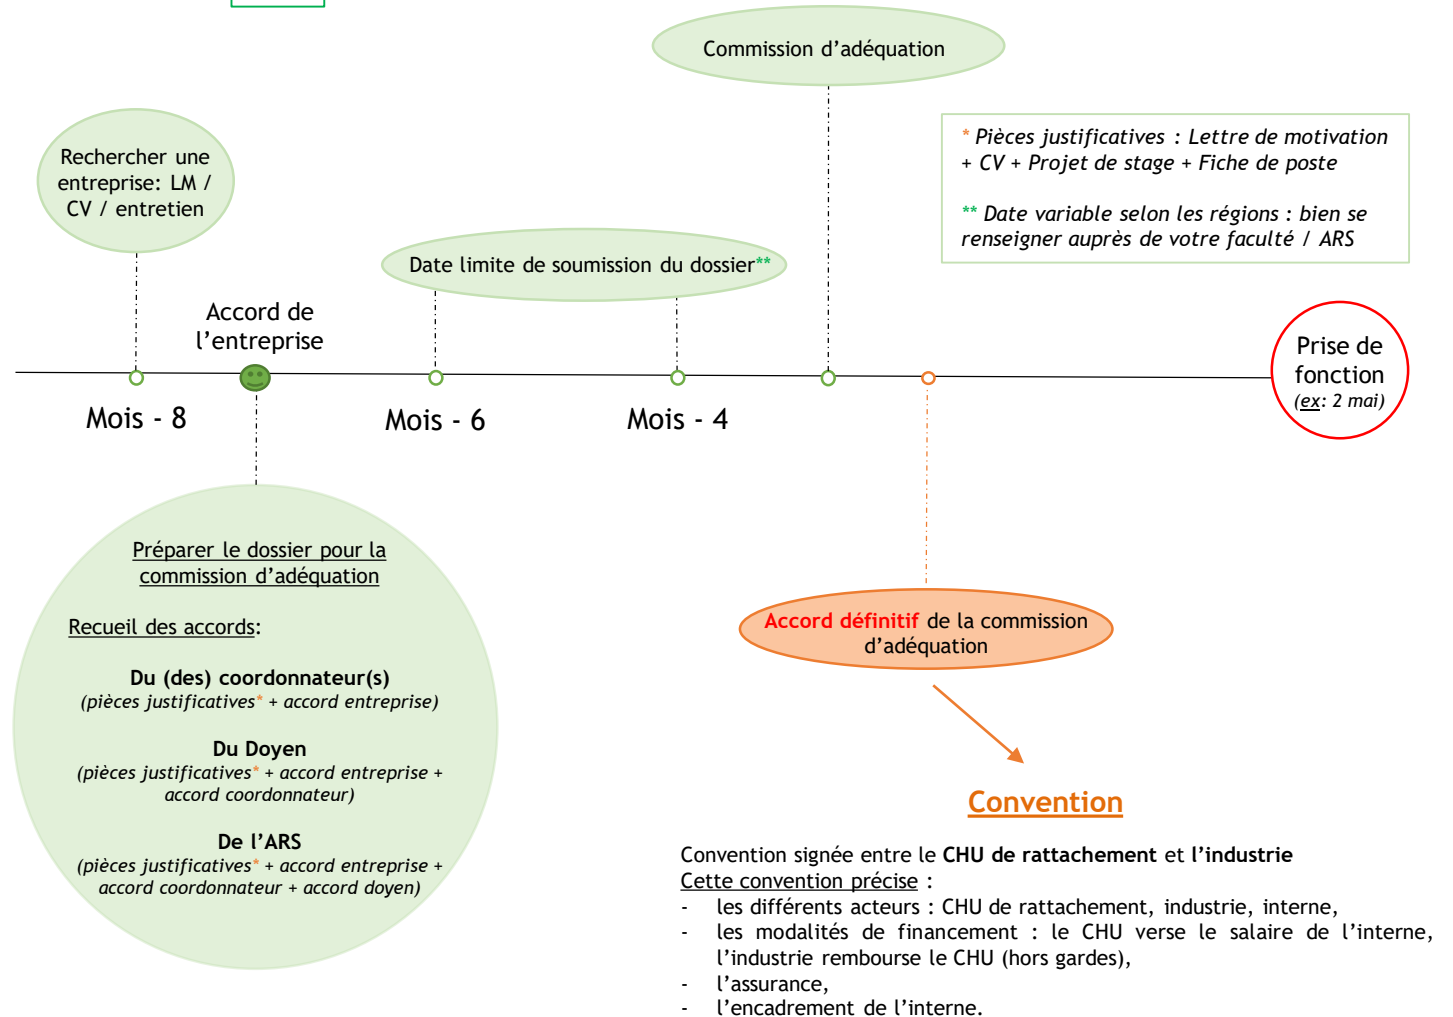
Commission d'adéquation

* Pièces justificatives : Lettre de motivation + CV + Projet de stage + Fiche de poste

** Date variable selon les régions : bien se renseigner auprès de votre faculté / ARS

Rechercher une entreprise: LM / CV / entretien

Date limite de soumission du dossier**

Accord de l'entreprise

Prise de fonction
(ex: 2 mai)

Mois - 8

Mois - 6

Mois - 4

Préparer le dossier pour la commission d'adéquation

Recueil des accords:

Du (des) coordonnateur(s)
(pièces justificatives* + accord entreprise)

Du Doyen
(pièces justificatives* + accord entreprise + accord coordonnateur)

De l'ARS
(pièces justificatives* + accord entreprise + accord coordonnateur + accord doyen)

Accord définitif de la commission d'adéquation

Convention

Convention signée entre le CHU de rattachement et l'industrie
Cette convention précise :
- les différents acteurs : CHU de rattachement, industrie, interne,
- les modalités de financement : le CHU verse le salaire de l'interne, l'industrie rembourse le CHU (hors gardes),
- l'assurance,
- l'encadrement de l'interne.